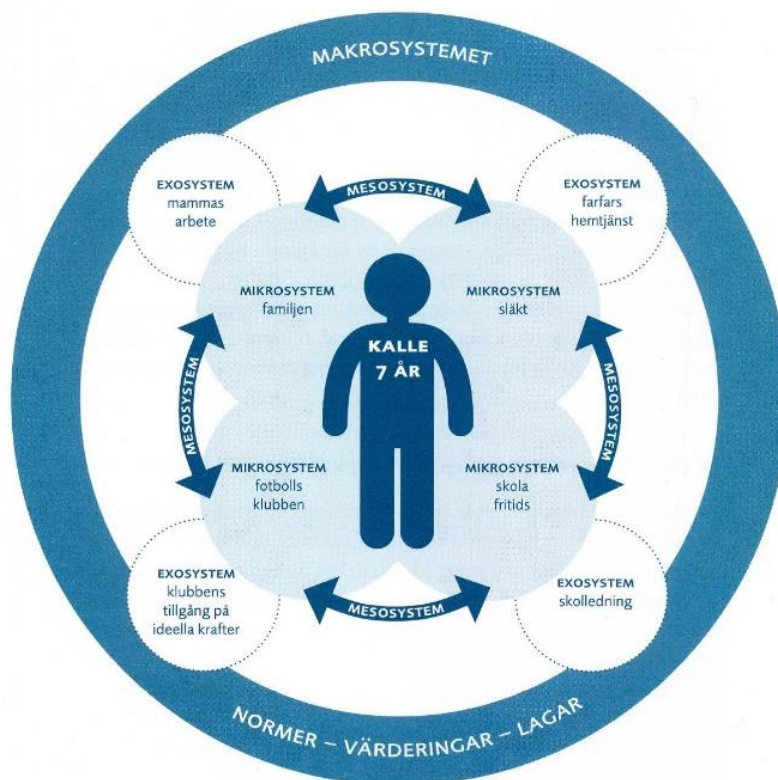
MAKROSYSTEMET

EXOSYSTEM
mammas arbete

MESOSYSTEM

EXOSYSTEM
farfars hemtjänst

MIKROSYSTEM
familjen

MIKROSYSTEM
släkt

KALLE
7 ÅR

MESOSYSTEM

MESOSYSTEM

MIKROSYSTEM
fotbolls klubben

MIKROSYSTEM
skola fritids

EXOSYSTEM
klubbens tillgång på ideella krafter

MESOSYSTEM

EXOSYSTEM
skolledning

NORMER – VÄRDERINGAR – LAGAR